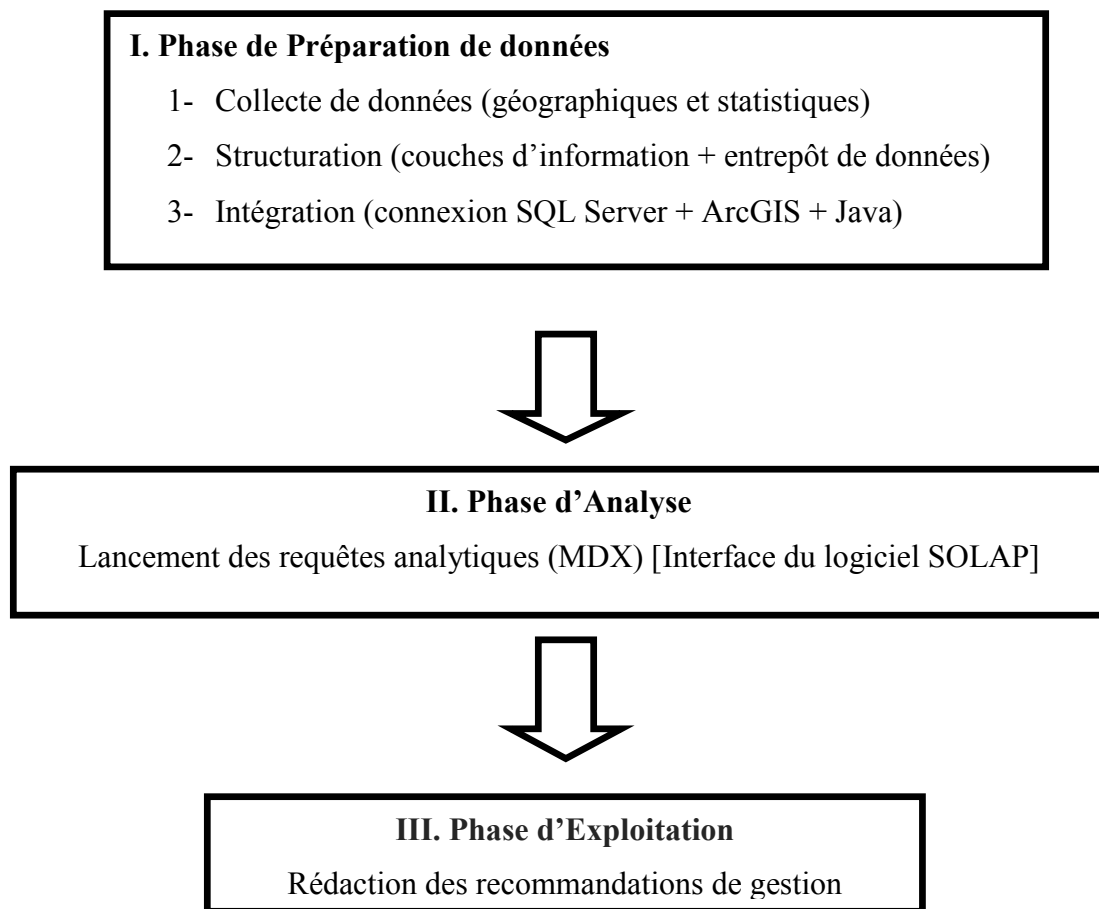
I. Phase de Préparation de données

1- Collecte de données (géographiques et statistiques)

2- Structuration (couches d'information + entrepôt de données)

3- Intégration (connexion SQL Server + ArcGIS + Java)

II. Phase d'Analyse

Lancement des requêtes analytiques (MDX) [Interface du logiciel SOLAP]

III. Phase d'Exploitation

Rédaction des recommandations de gestion